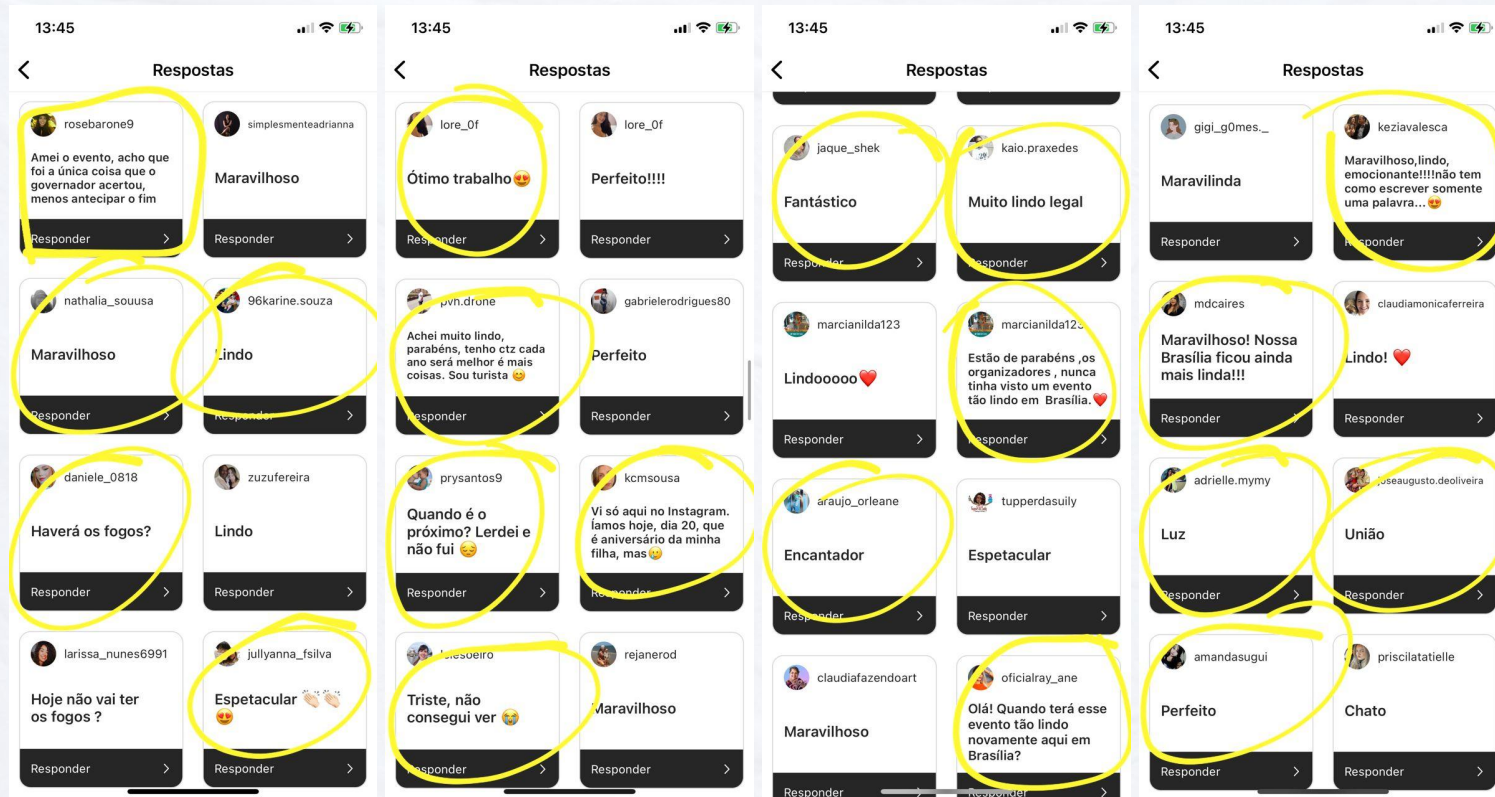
13:45

Respostas

rosebarone9
Amei o evento, acho que foi a única coisa que o governador acertou, menos antecipar o fim
Responder

simplesmenteadrianna
Maravilhoso
Responder

nathalia_souusa
Maravilhoso
Responder

96karine.souza
Lindo
Responder

daniele_0818
Haverá os fogos?
Responder

zuzufereira
Lindo
Responder

larissa_nunes6991
Hoje não vai ter os fogos ?
Responder

jullyanna_fsilva
Espetacular 👏🏻👏🏻😍
Responder

13:45

Respostas

lore_0f
Ótimo trabalho😍
Responder

lore_0f
Perfeito!!!!
Responder

pvh.drone
Achei muito lindo, parabéns, tenho ctz cada ano será melhor é mais coisas. Sou turista 😊
Responder

gabrielerodrigues80
Perfeito
Responder

prysantos9
Quando é o próximo? Lerdei e não fui 😔
Responder

kcmsousa
Vi só aqui no Instagram. Íamos hoje, dia 20, que é aniversário da minha filha, mas😩
Responder

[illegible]
Triste, não consegui ver 😭
Responder

rejanerod
Maravilhoso
Responder

13:45

Respostas

jaque_shek
Fantástico
Responder

kaio.praxedes
Muito lindo legal
Responder

marcianilda123
Lindooooo❤️
Responder

marcianilda123
Estão de parabéns ,os organizadores , nunca tinha visto um evento tão lindo em Brasília.❤️
Responder

araujo_orleane
Encantador
Responder

tupperdasuily
Espetacular
Responder

claudiafazendoart
Maravilhoso
Responder

oficialray_ane
Olá! Quando terá esse evento tão lindo novamente aqui em Brasília?
Responder

13:45

Respostas

gigi_g0mes._
Maravilinda
Responder

keziavalesca
Maravilhoso,lindo, emocionante!!!!não tem como escrever somente uma palavra...😍
Responder

mdcaires
Maravilhoso! Nossa Brasília ficou ainda mais linda!!!
Responder

claudiamonicaferreira
Lindo! ❤️
Responder

adrielle.mymy
Luz
Responder

joseaugusto.deoliveira
União
Responder

amandasugui
Perfeito
Responder

priscilatatielle
Chato
Responder